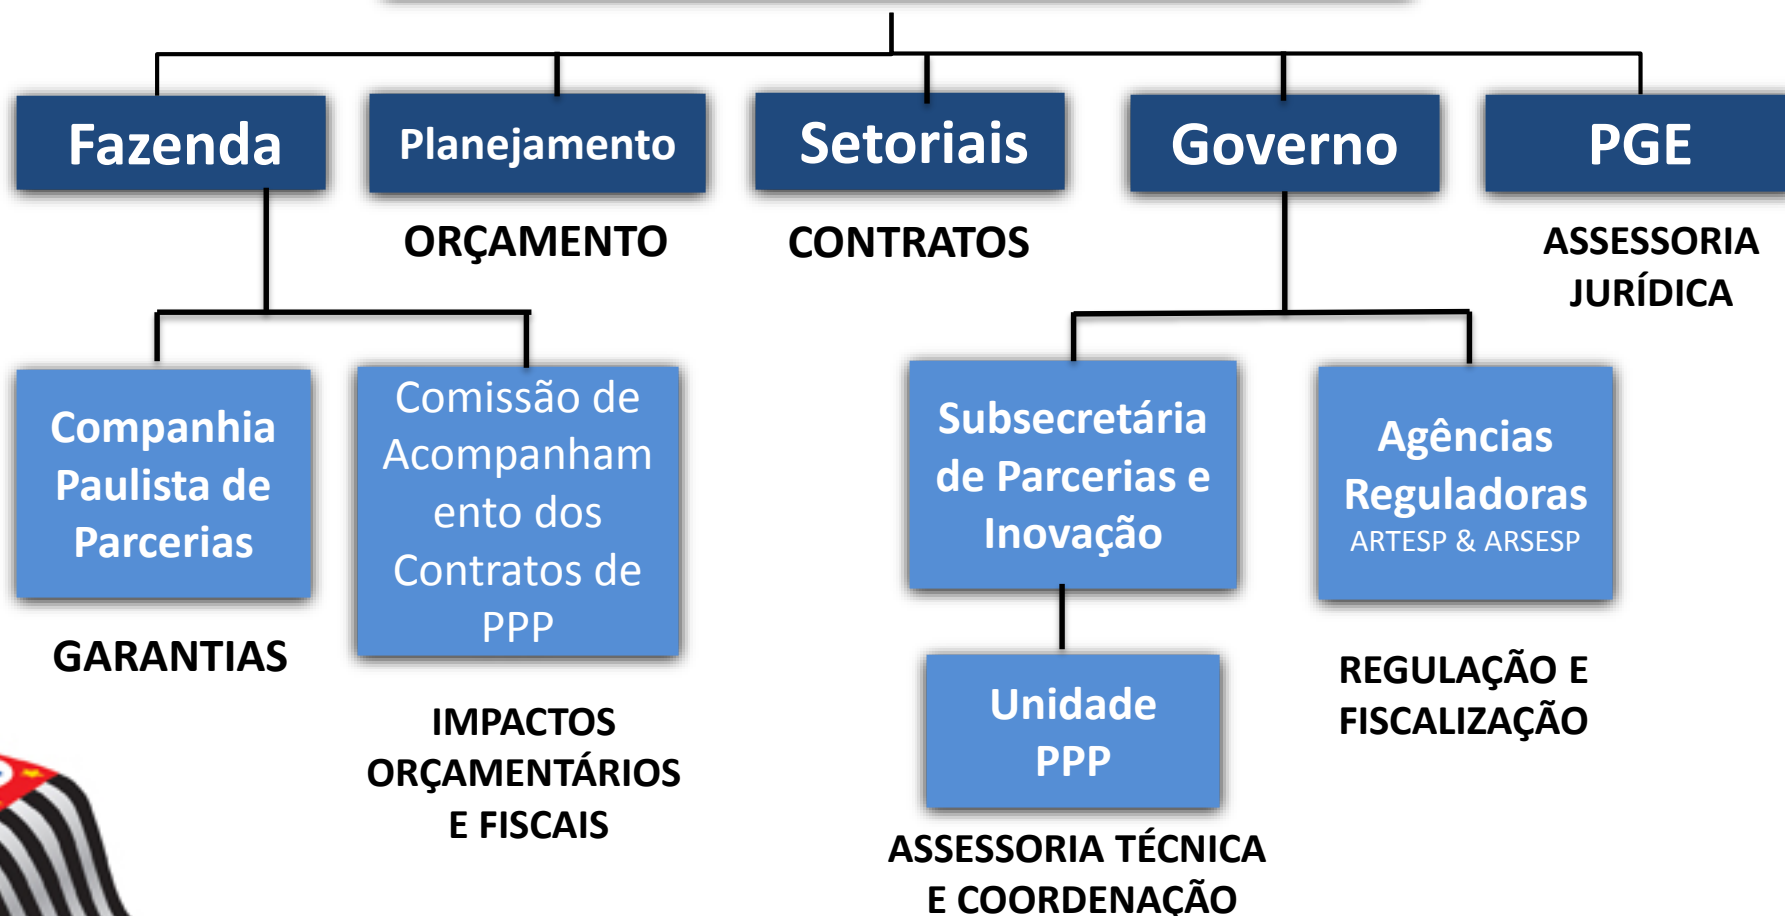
Fazenda

Planejamento

ORÇAMENTO

Setoriais

CONTRATOS

Governo

PGE

ASSESSORIA JURÍDICA

Companhia Paulista de Parcerias

GARANTIAS

Comissão de Acompanhamento dos Contratos de PPP

IMPACTOS ORÇAMENTÁRIOS E FISCAIS

Subsecretária de Parcerias e Inovação

Unidade PPP

ASSESSORIA TÉCNICA E COORDENAÇÃO

Agências Reguladoras
ARTESP & ARSESP

REGULAÇÃO E FISCALIZAÇÃO